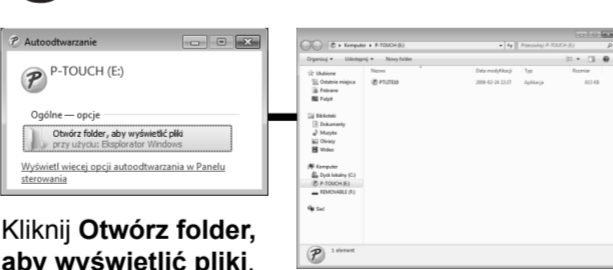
Autoodtwarzanie

P-TOUCH (E:)

Ogólne — opcje

Otwórz folder, aby wyświetlić pliki
przy użyciu: Eksplorator Windows

Wyświetl więcej opcji autoodtwarzania w Panelu sterowania

Komputer ▸ P-TOUCH (E:)

Organizuj ▾ Udostępnij ▾ Nowy folder

Ulubione
Ostatnie miejsca
Pobrane
Pulpit

Biblioteki
Dokumenty
Muzyka
Obrazy
Wideo

Komputer
Dysk lokalny (C:)
P-TOUCH (E:)
REMOVEABLE (F:)

Sieć

| Nazwa | Data modyfikacji | Typ | Rozmiar |
|---|---|---|---|
| PTLITE10 | 2008-02-26 13:27 | Aplikacja | 613 KB |

1 element

Kliknij **Otwórz folder, aby wyświetlić pliki**.